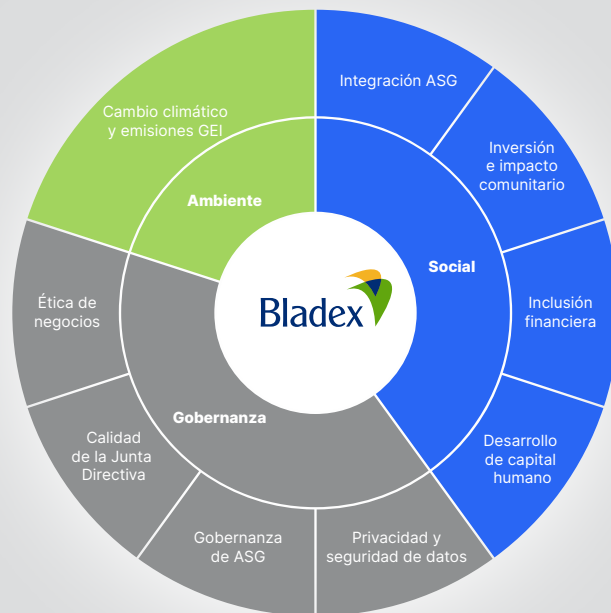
Cambio climático y emisiones GEI

Ambiente

Integración ASG

Inversión e impacto comunitario

Social

Inclusión financiera

Desarrollo de capital humano

Bladex

Ética de negocios

Gobernanza

Calidad de la Junta Directiva

Gobernanza de ASG

Privacidad y seguridad de datos